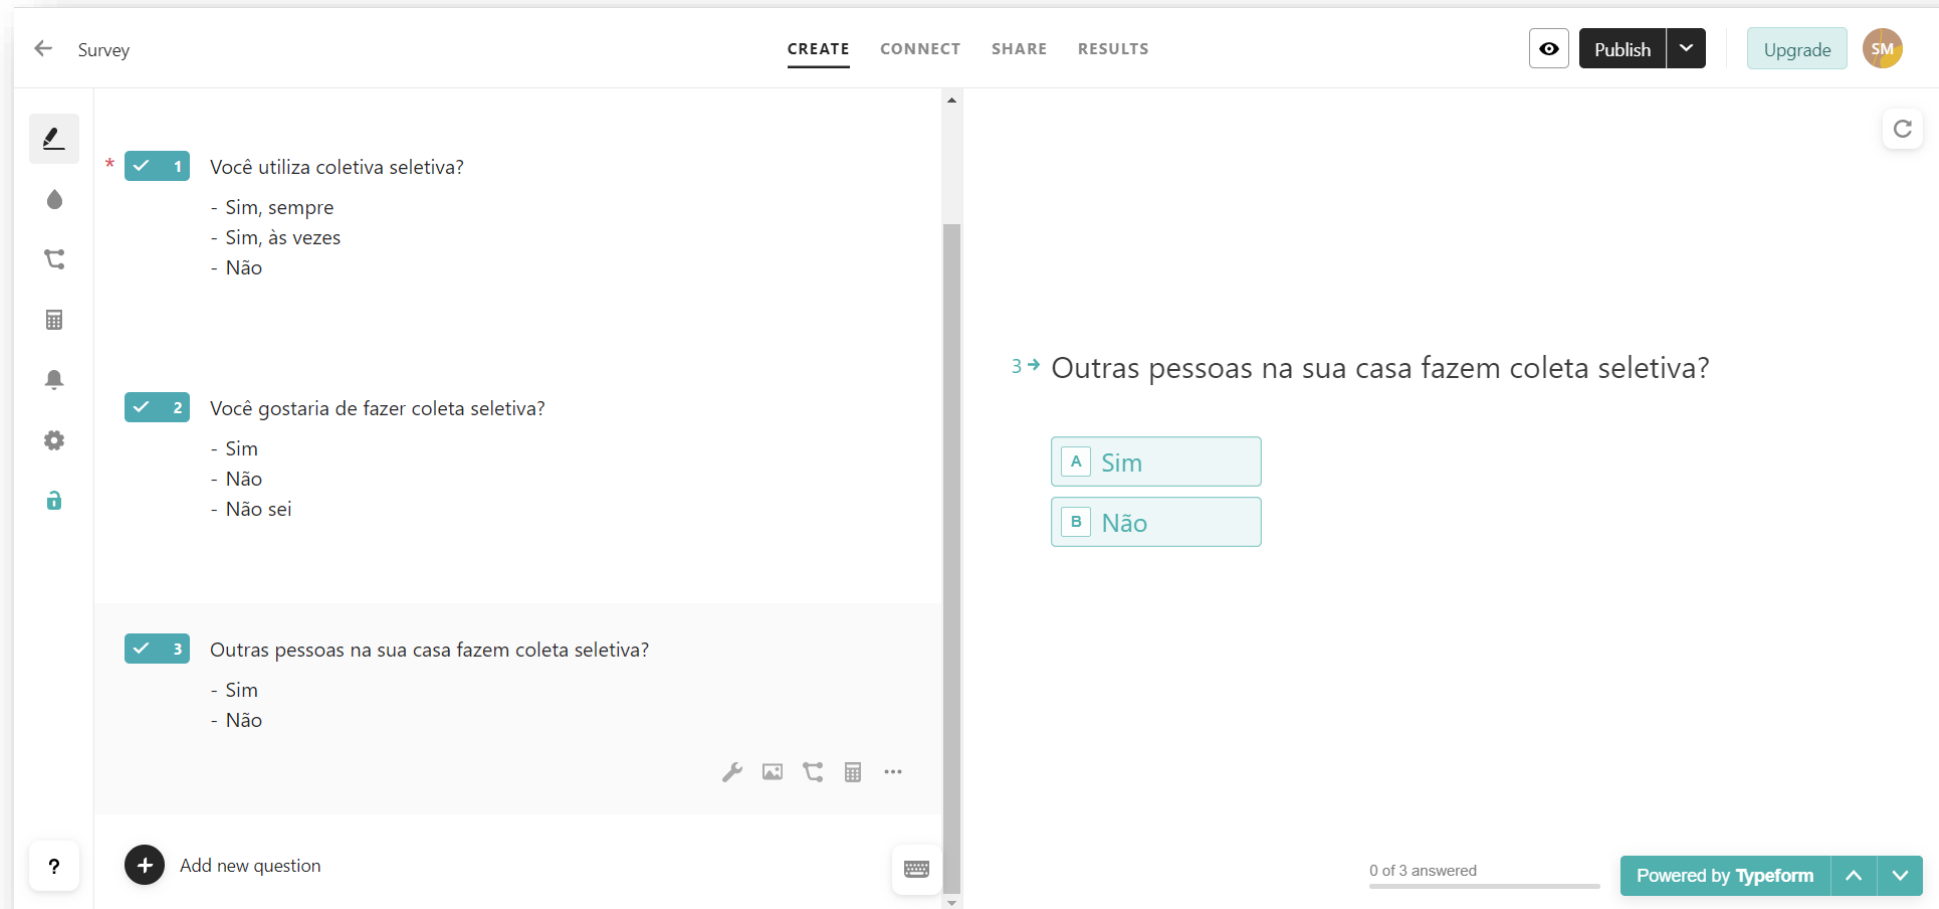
Survey

CREATE CONNECT SHARE RESULTS

Publish

Upgrade

SM

* 1 Você utiliza coletiva seletiva?

- Sim, sempre
- Sim, às vezes
- Não

2 Você gostaria de fazer coleta seletiva?

- Sim
- Não
- Não sei

3 Outras pessoas na sua casa fazem coleta seletiva?

- Sim
- Não

Add new question

?

3 → Outras pessoas na sua casa fazem coleta seletiva?

A Sim

B Não

0 of 3 answered

Powered by Typeform